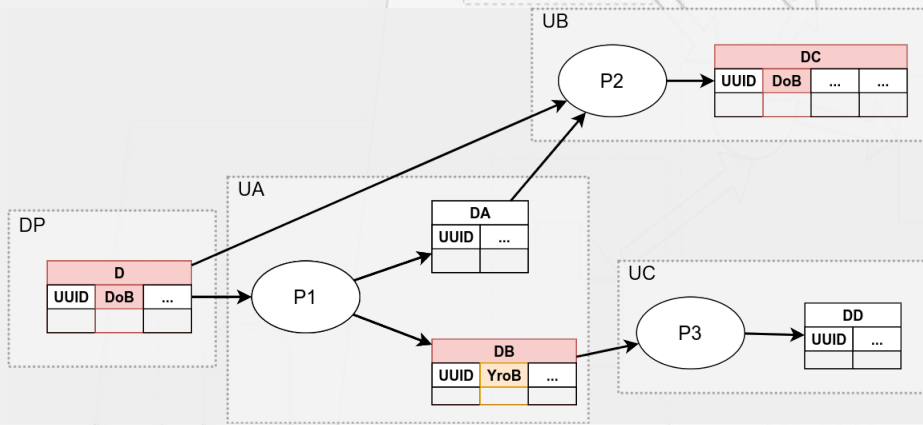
UB

P2

DC

| UUID | DoB | ... | ... |
|---|---|---|---|
| | | | |

UA

DA

| UUID | ... |
|---|---|
| | |

DP

D

| UUID | DoB | ... |
|---|---|---|
| | | |

P1

UC

P3

DD

| UUID | ... |
|---|---|
| | |

DB

| UUID | YroB | ... |
|---|---|---|
| | | |